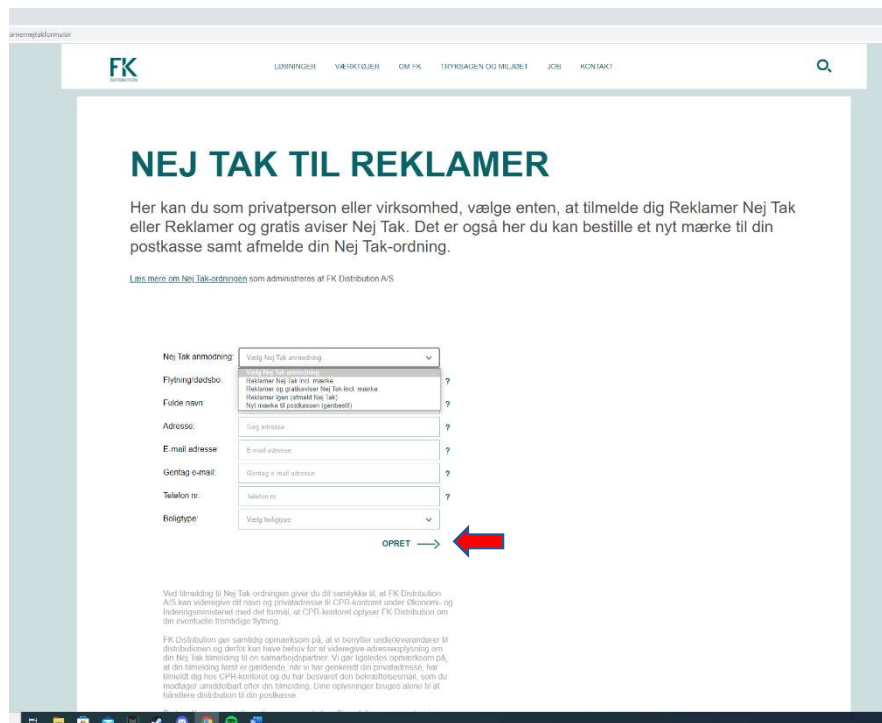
amernejtakformular

FK
DISTRIBUTION

LØSNINGER VÆRKTØJER OM FK TRYKSAGEN OG MILJØET JOB KONTAKT

NEJ TAK TIL REKLAMER

Her kan du som privatperson eller virksomhed, vælge enten, at tilmelde dig Reklamer Nej Tak eller Reklamer og gratis aviser Nej Tak. Det er også her du kan bestille et nyt mærke til din postkasse samt afmelde din Nej Tak-ordning.

Læs mere om Nej Tak-ordningen som administreres af FK Distribution A/S.

Nej Tak anmodning: Vælg Nej Tak anmodning
Vælg Nej Tak anmodning
Reklamer Nej Tak incl. mærke
Reklamer og gratisaviser Nej Tak incl. mærke
Reklamer igen (afmeld Nej Tak)
Nyt mærke til postkassen (genbestil)
Flytning/dødsbo: ?
Fulde navn: ?
Adresse: Søg adresse ?
E-mail adresse: E-mail adresse ?
Gentag e-mail: Gentag e-mail adresse ?
Telefon nr.: Telefon nr. ?
Boligtype: Vælg boligtype

OPRET

Ved tilmelding til Nej Tak ordningen giver du dit samtykke til, at FK Distribution A/S kan videregive dit navn og privatadresse til CPR-kontoret under Økonomi- og Indenrigsministeriet med det formål, at CPR-kontoret oplyser FK Distribution om din eventuelle fremtidige flytning.

FK Distribution gør samtidig opmærksom på, at vi benytter underleverandører til distributionen og derfor kan have behov for at videregive adresseoplysning om din Nej Tak tilmelding til en samarbejdspartner. Vi gør ligeledes opmærksom på, at din tilmelding først er gældende, når vi har genkendt din privatadresse, har tilmeldt dig hos CPR-kontoret og du har besvaret den bekræftelsesmail, som du modtager umiddelbart efter din tilmelding. Dine oplysninger bruges alene til at håndtere distribution til din postkasse.